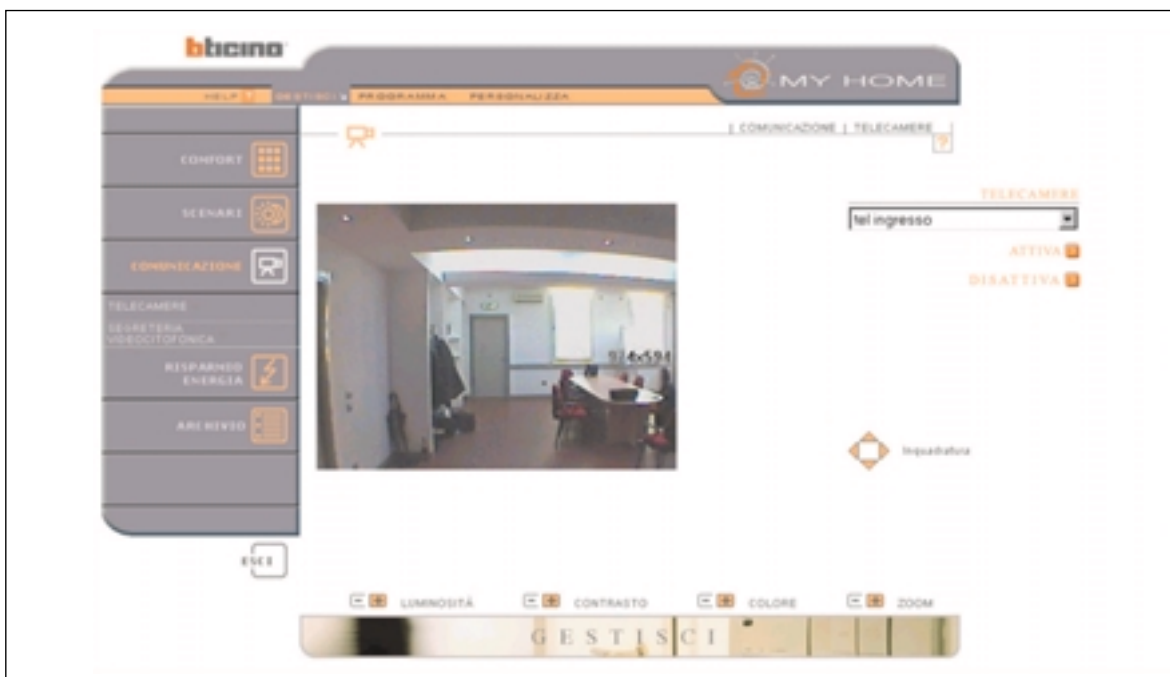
bticino

HELP | GESTISCI | PROGRAMMA | PERSONALIZZA

MY HOME

| COMUNICAZIONE | TELECAMERE

?

CONFORT

SCENARI

COMUNICAZIONE

TELECAMERE

SEGRETERIA VIDEOCITOFONICA

RISPARMIO ENERGIA

ARCHIVIO

ESCI

9 4x594

TELECAMERE

tel ingresso

ATTIVA

DISATTIVA

Inquadratura

LUMINOSITÀ

CONTRASTO

COLORE

ZOOM

GESTISCI